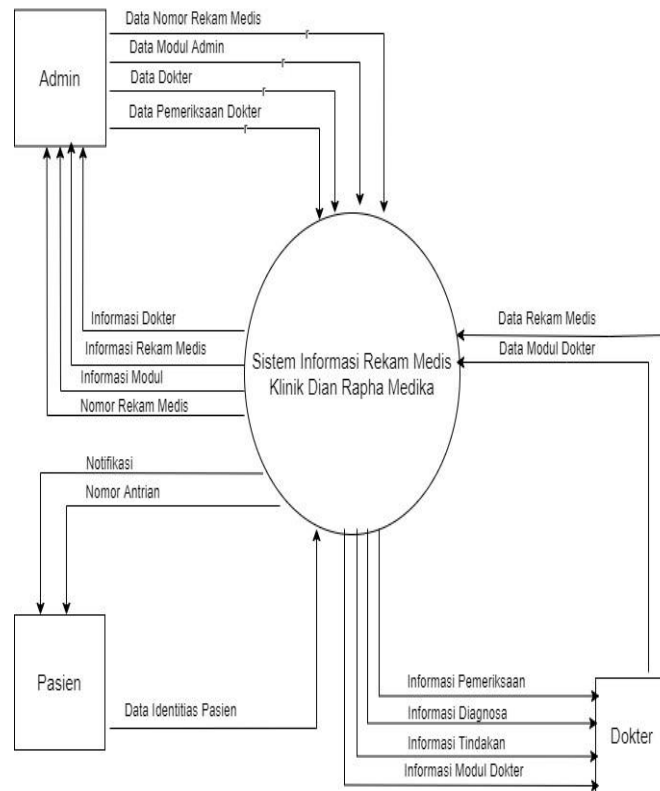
Admin

Data Nomor Rekam Medis

Data Modul Admin

Data Dokter

Data Pemeriksaan Dokter

Informasi Dokter

Informasi Rekam Medis

Informasi Modul

Nomor Rekam Medis

Sistem Informasi Rekam Medis Klinik Dian Rapha Medika

Data Rekam Medis

Data Modul Dokter

Notifikasi

Nomor Antrian

Pasien

Data Identitias Pasien

Informasi Pemeriksaan

Informasi Diagnosa

Informasi Tindakan

Informasi Modul Dokter

Dokter